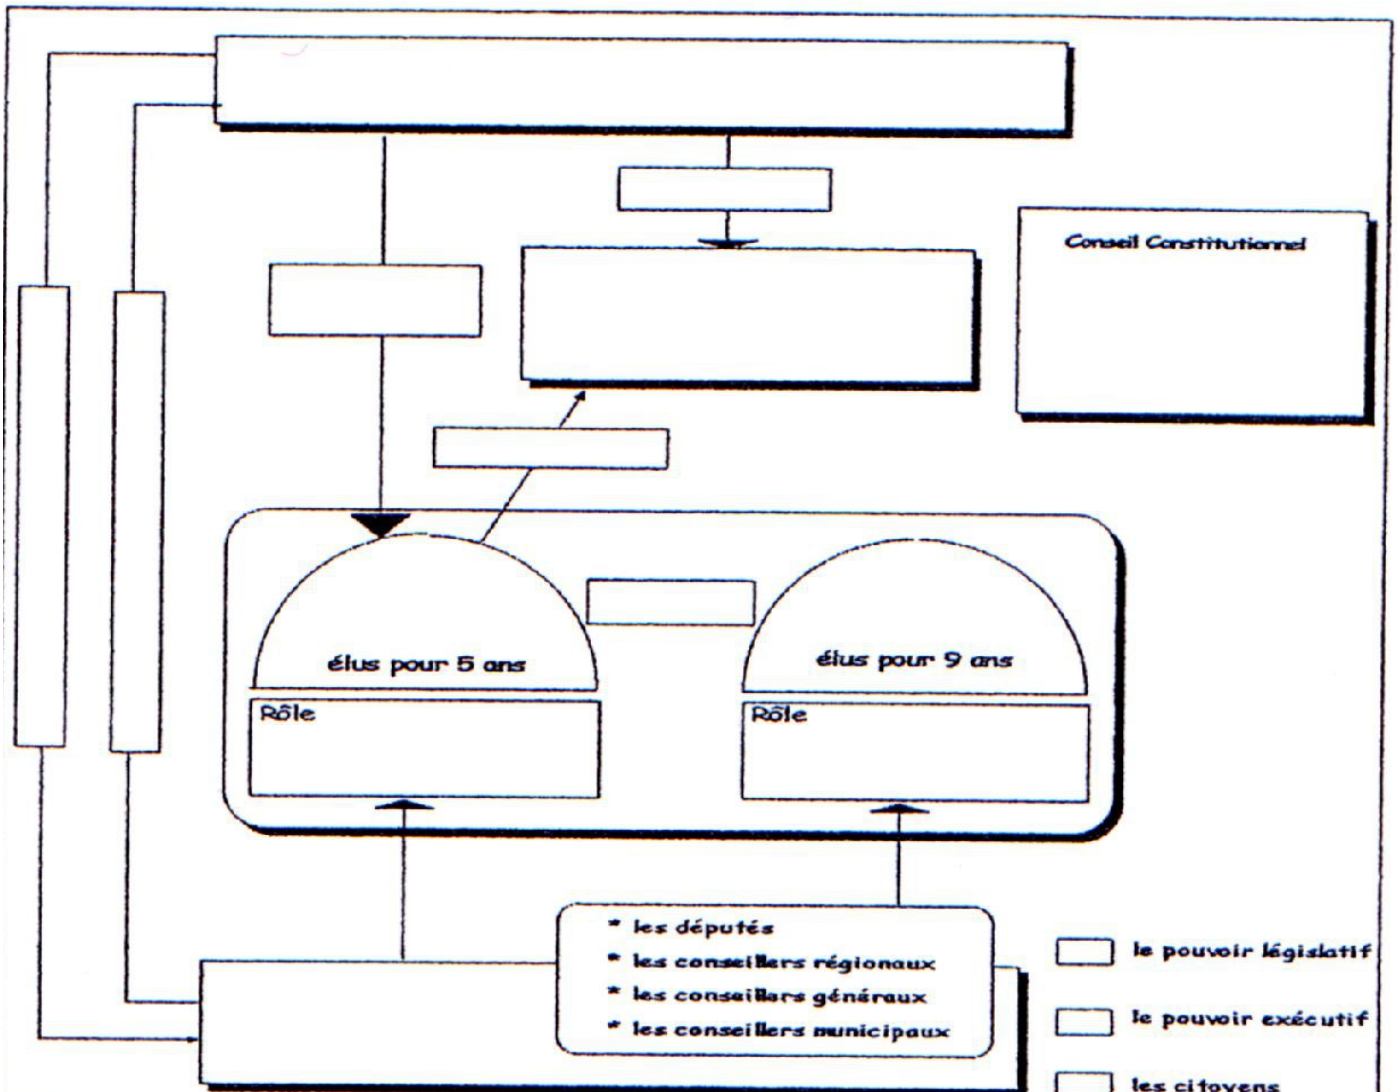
Conseil Constitutionnel

élus pour 5 ans

élus pour 9 ans

Rôle

Rôle

* les députés
* les conseillers régionaux
* les conseillers généraux
* les conseillers municipaux

le pouvoir législatif

le pouvoir exécutif

les citoyens